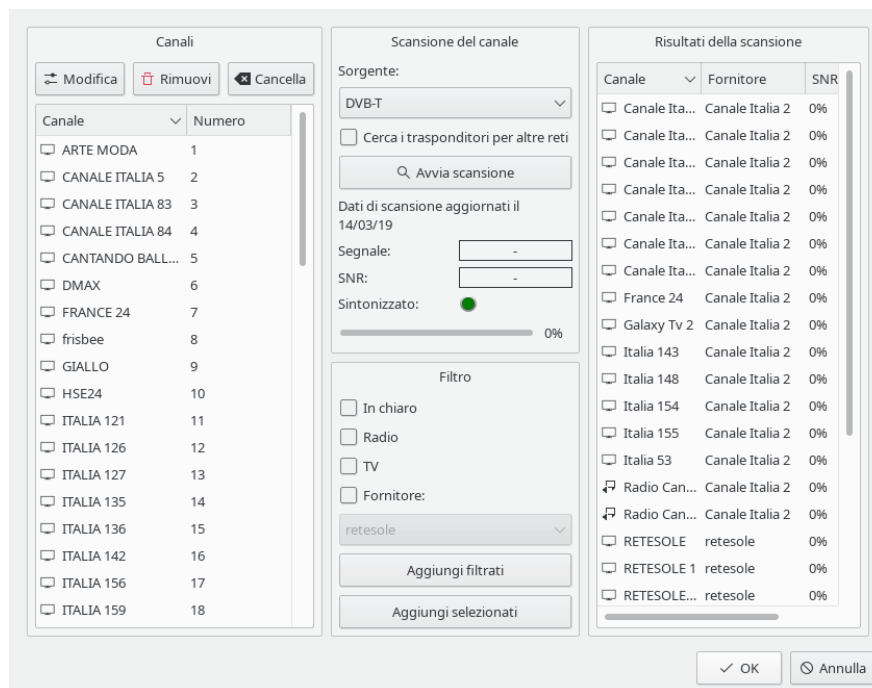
Canali

Modifica Rimuovi Cancella

| Canale | Numero |
|---|---|
| ARTE MODA | 1 |
| CANALE ITALIA 5 | 2 |
| CANALE ITALIA 83 | 3 |
| CANALE ITALIA 84 | 4 |
| CANTANDO BALL... | 5 |
| DMAX | 6 |
| FRANCE 24 | 7 |
| frisbee | 8 |
| GIALLO | 9 |
| HSE24 | 10 |
| ITALIA 121 | 11 |
| ITALIA 126 | 12 |
| ITALIA 127 | 13 |
| ITALIA 135 | 14 |
| ITALIA 136 | 15 |
| ITALIA 142 | 16 |
| ITALIA 156 | 17 |
| ITALIA 159 | 18 |

Scansione del canale

Sorgente:

DVB-T

Cerca i trasponditori per altre reti

Avvia scansione

Dati di scansione aggiornati il 14/03/19

Segnale: -

SNR: -

Sintonizzato:

0%

Filtro

In chiaro

Radio

TV

Fornitore:

retesole

Aggiungi filtrati

Aggiungi selezionati

Risultati della scansione

| Canale | Fornitore | SNR |
|---|---|---|
| Canale Ita... | Canale Italia 2 | 0% |
| Canale Ita... | Canale Italia 2 | 0% |
| Canale Ita... | Canale Italia 2 | 0% |
| Canale Ita... | Canale Italia 2 | 0% |
| Canale Ita... | Canale Italia 2 | 0% |
| Canale Ita... | Canale Italia 2 | 0% |
| Canale Ita... | Canale Italia 2 | 0% |
| France 24 | Canale Italia 2 | 0% |
| Galaxy Tv 2 | Canale Italia 2 | 0% |
| Italia 143 | Canale Italia 2 | 0% |
| Italia 148 | Canale Italia 2 | 0% |
| Italia 154 | Canale Italia 2 | 0% |
| Italia 155 | Canale Italia 2 | 0% |
| Italia 53 | Canale Italia 2 | 0% |
| Radio Can... | Canale Italia 2 | 0% |
| Radio Can... | Canale Italia 2 | 0% |
| RETESOLE | retesole | 0% |
| RETESOLE 1 | retesole | 0% |
| RETESOLE... | retesole | 0% |

OK Annulla